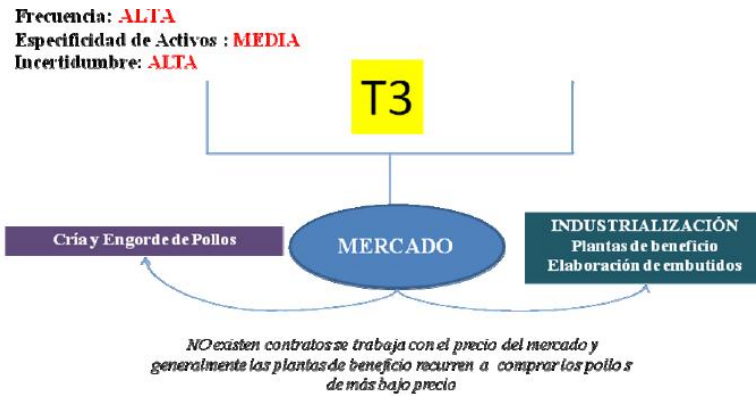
Frecuencia: ALTA
Especificidad de Activos : MEDIA
Incertidumbre: ALTA

T3

Cría y Engorde de Pollos

MERCADO

INDUSTRIALIZACIÓN
Plantas de beneficio
Elaboración de embutidos

NO existen contratos se trabaja con el precio del mercado y generalmente las plantas de beneficio recurren a comprar los pollos de más bajo precio